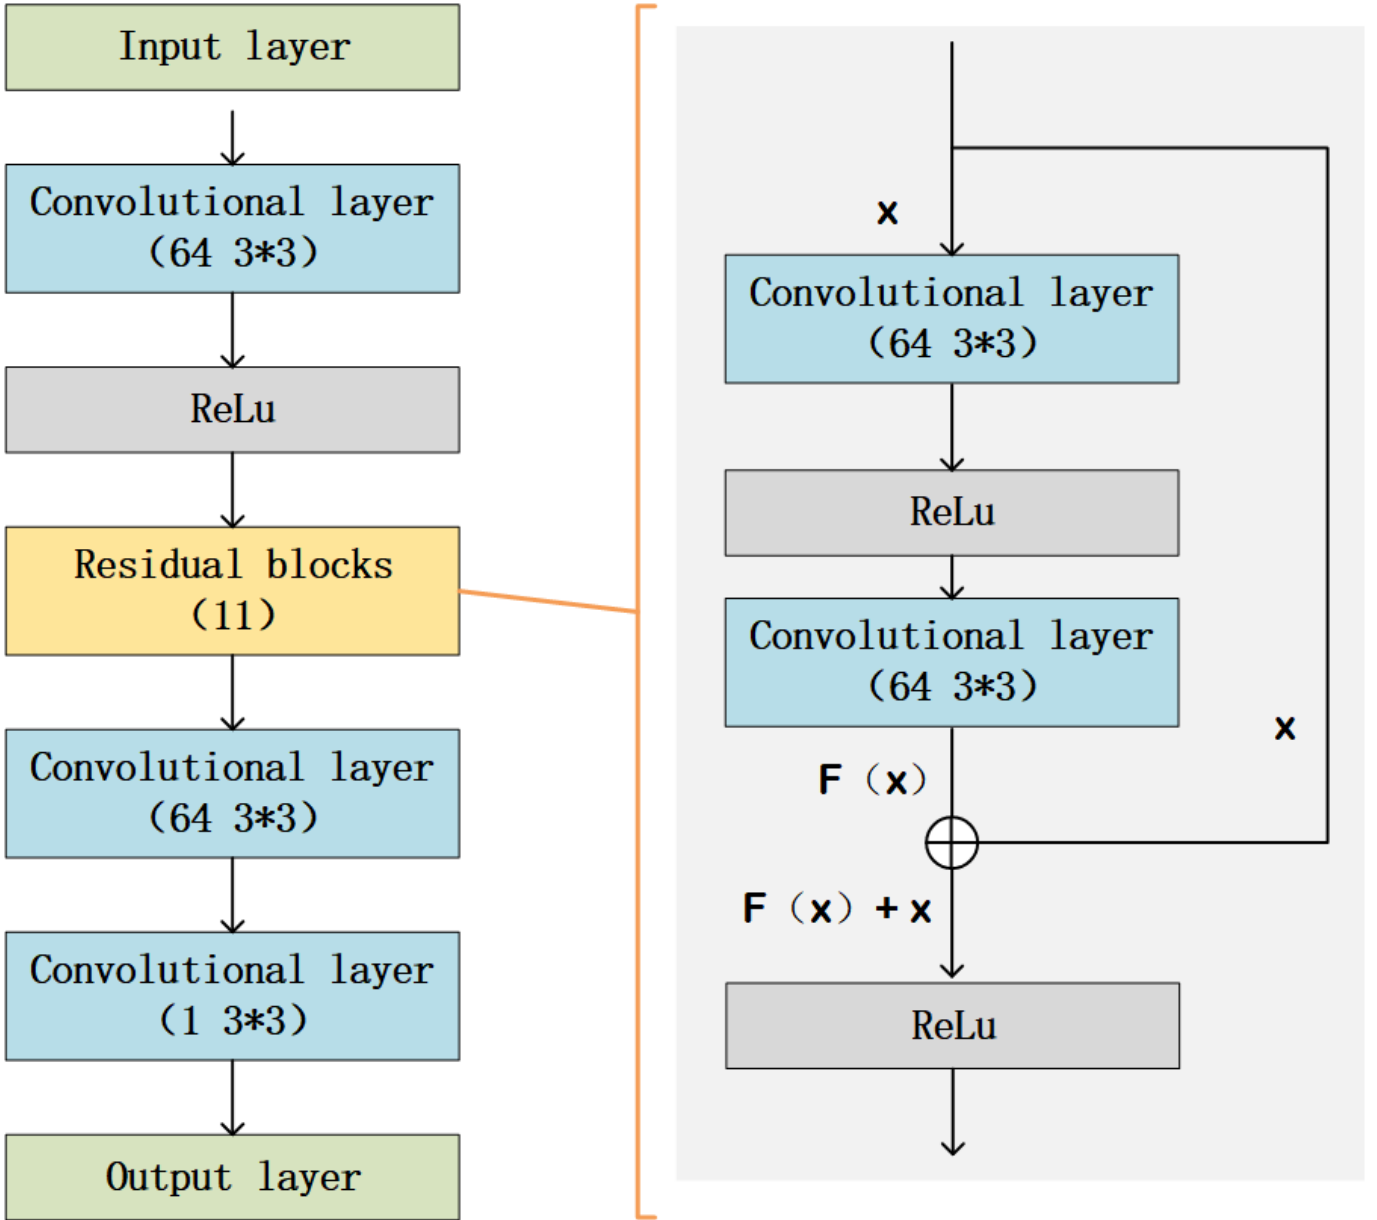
Input layer

Convolutional layer (64 3*3)

ReLu

Residual blocks (11)

Convolutional layer (64 3*3)

Convolutional layer (1 3*3)

Output layer

x

Convolutional layer (64 3*3)

ReLu

Convolutional layer (64 3*3)

x

F (x)

F (x) + x

ReLu